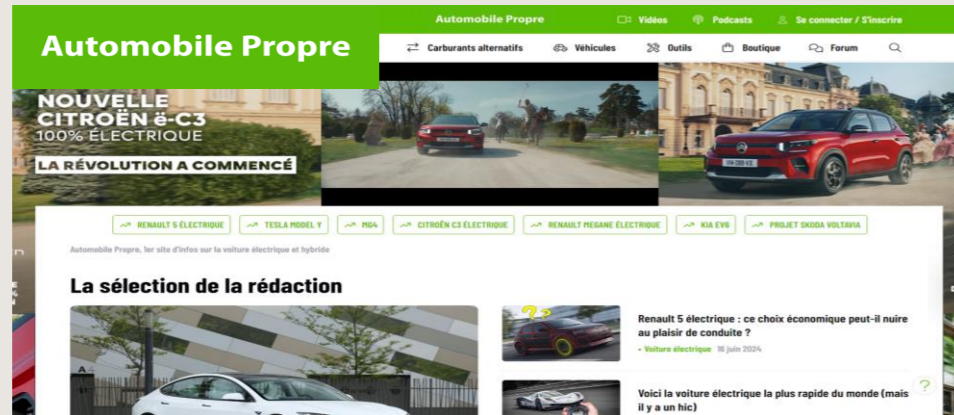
Automobile Propre

Automobile Propre

Vidéos Podcasts Se connecter / S'inscrire

Carburants alternatifs Véhicules Outils Boutique Forum

NOUVELLE CITROËN ë-C3 100% ÉLECTRIQUE

LA RÉVOLUTION A COMMENCÉ

RENAULT 5 ÉLECTRIQUE TESLA MODEL Y MG4 CITROËN C3 ÉLECTRIQUE RENAULT MEGANE ÉLECTRIQUE KIA EV6 PROJET SKODA VOLTAVIA

Automobile Propre, 1er site d'infos sur la voiture électrique et hybride

La sélection de la rédaction

Renault 5 électrique : ce choix économique peut-il nuire au plaisir de conduite ?

• Voiture électrique 16 juin 2024

Voici la voiture électrique la plus rapide du monde (mais il y a un hic)